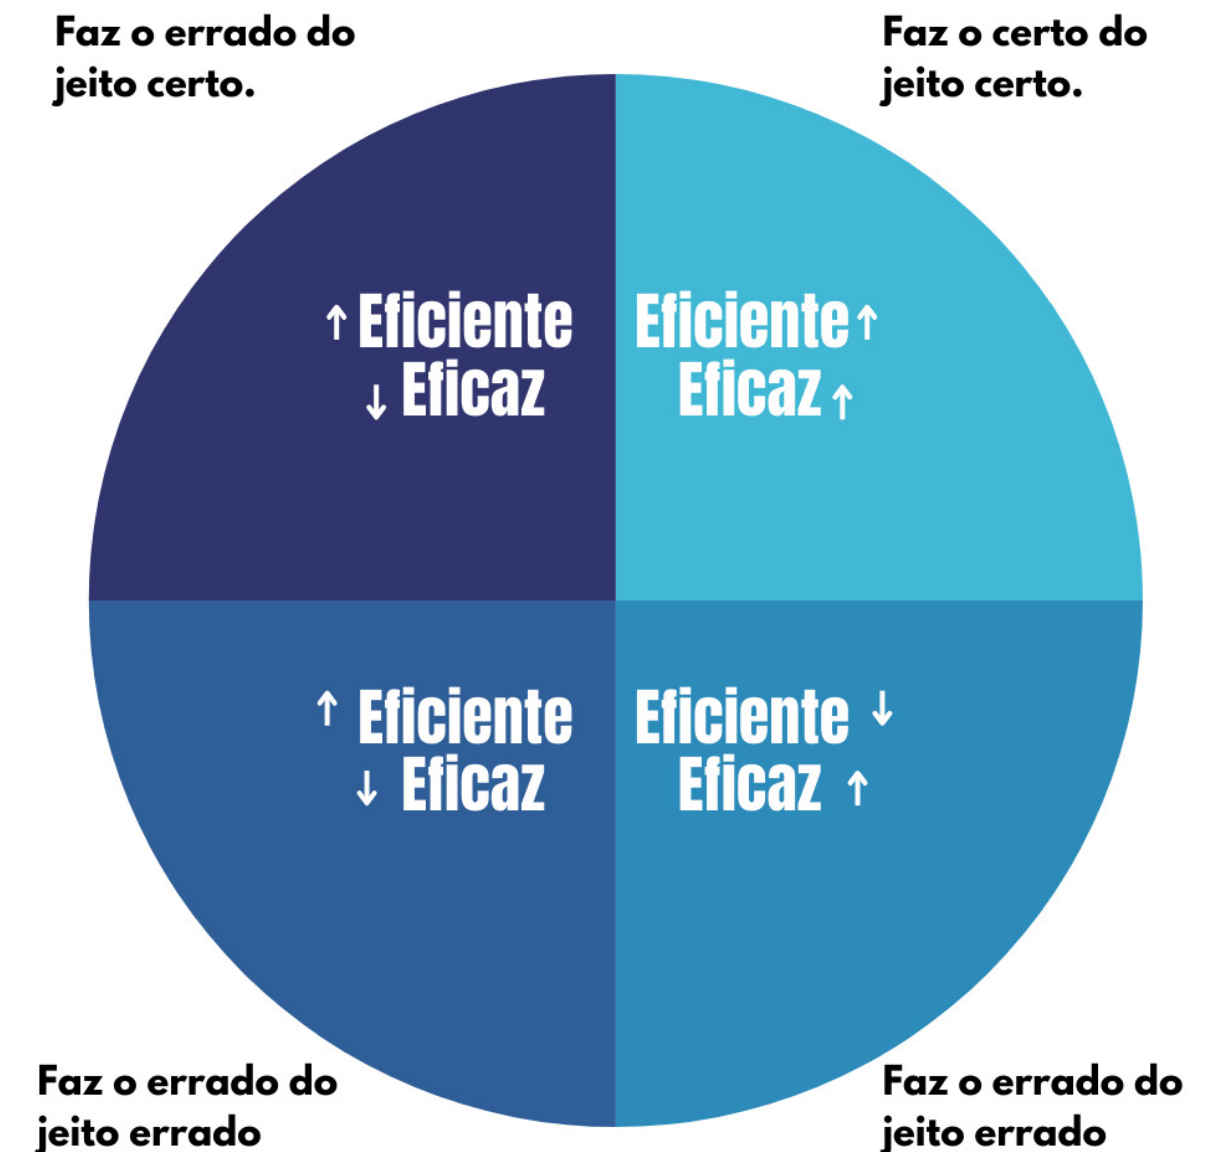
Faz o errado do jeito certo.

Faz o certo do jeito certo.

↑ Eficiente
↓ Eficaz

Eficiente ↑
Eficaz ↑

↑ Eficiente
↓ Eficaz

Eficiente ↓
Eficaz ↑

Faz o errado do jeito errado

Faz o errado do jeito errado